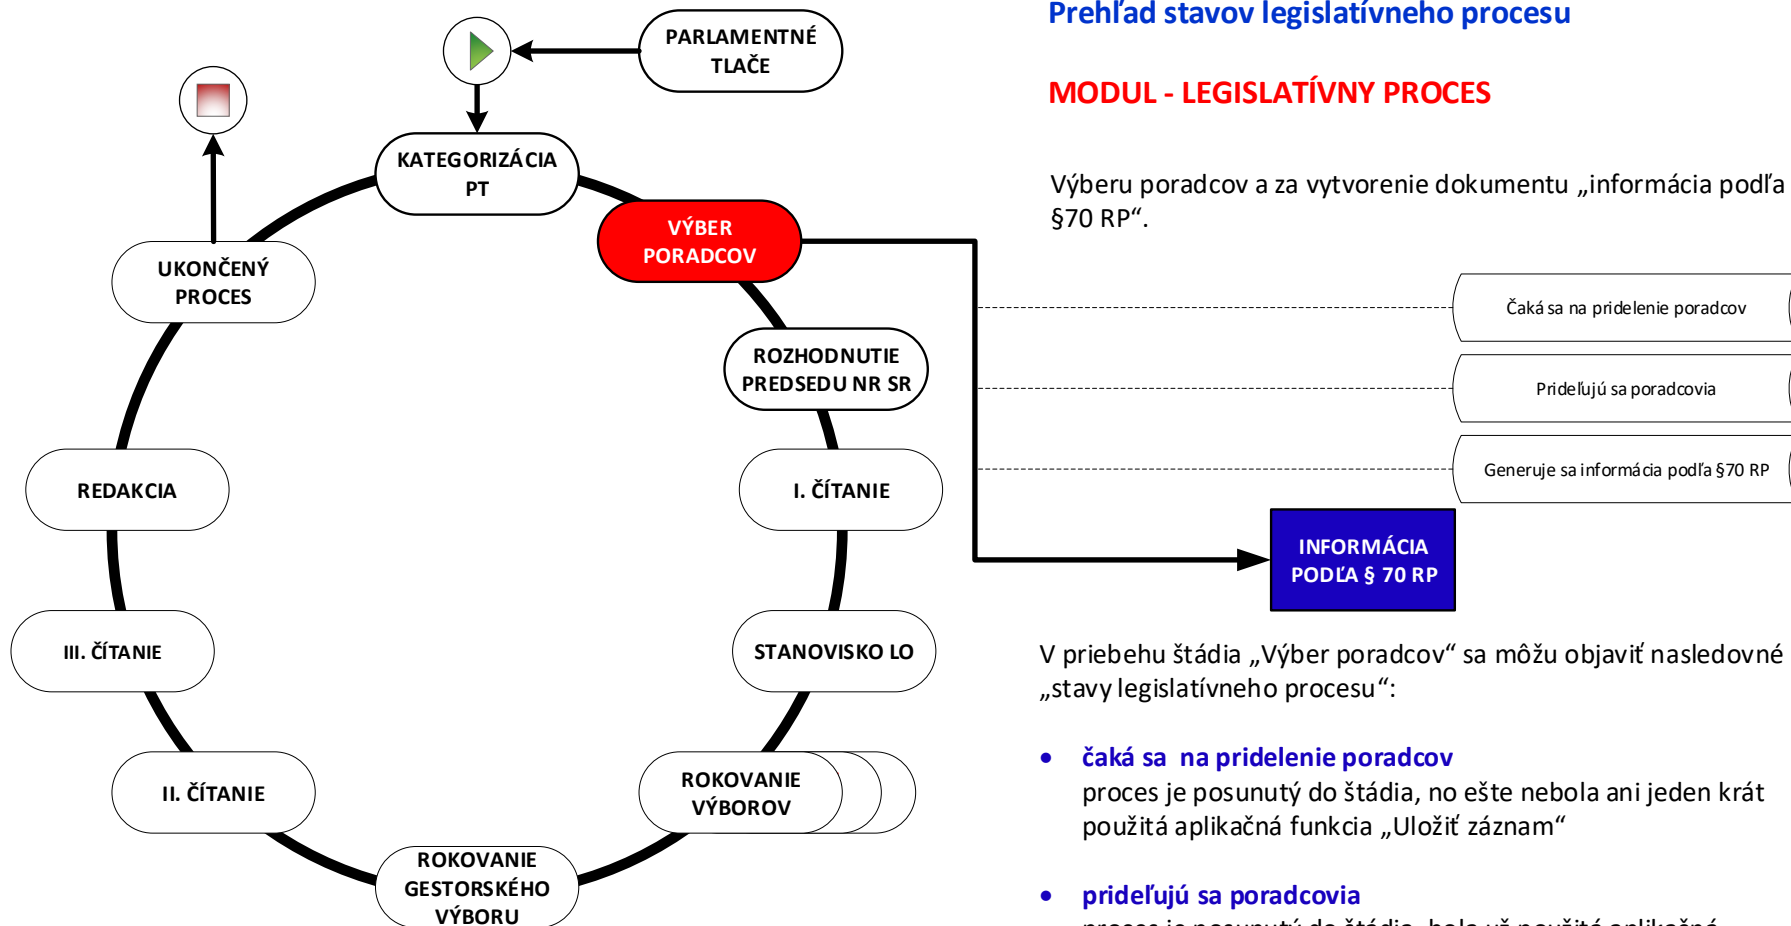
PARLAMENTNÉ TLAČE

KATEGORIZÁCIA PT

VÝBER PORADCOV

ROZHODNUTIE PREDSEDU NR SR

I. ČÍTANIE

STANOVISKO LO

ROKOVANIE VÝBOROV

ROKOVANIE GESTORSKÉHO VÝBORU

II. ČÍTANIE

III. ČÍTANIE

REDAKCIA

UKONČENÝ PROCES

Prehľad stavov legislatívneho procesu

MODUL - LEGISLATÍVNY PROCES

Výberu poradcov a za vytvorenie dokumentu „informácia podľa §70 RP“.

Čaká sa na pridelenie poradcov

Prideľujú sa poradcovia

Generuje sa informácia podľa §70 RP

INFORMÁCIA PODĽA § 70 RP

V priebehu štádia „Výber poradcov“ sa môžu objaviť nasledovné „stavy legislatívneho procesu“:

• čaká sa na pridelenie poradcov
proces je posunutý do štádia, no ešte nebola ani jeden krát použitá aplikačná funkcia „Uložiť záznam“

• prideľujú sa poradcovia
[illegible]